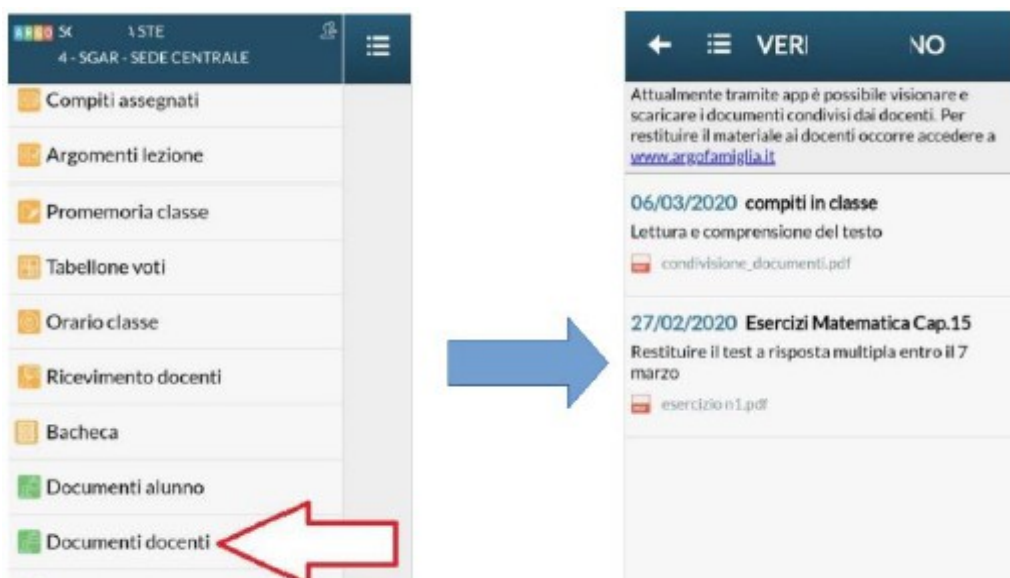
ARGO SC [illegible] ASTE
4 - SGAR - SEDE CENTRALE

Compiti assegnati

Argomenti lezione

Promemoria classe

Tabellone voti

Orario classe

Ricevimento docenti

Bacheca

Documenti alunno

Documenti docenti

VERI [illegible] NO

Attualmente tramite app è possibile visionare e scaricare i documenti condivisi dai docenti. Per restituire il materiale ai docenti occorre accedere a www.argofamiglia.it

06/03/2020 compiti in classe
Lettura e comprensione del testo
condivisione_documenti.pdf

27/02/2020 Esercizi Matematica Cap.15
Restituire il test a risposta multipla entro il 7 marzo
esercizio n1.pdf